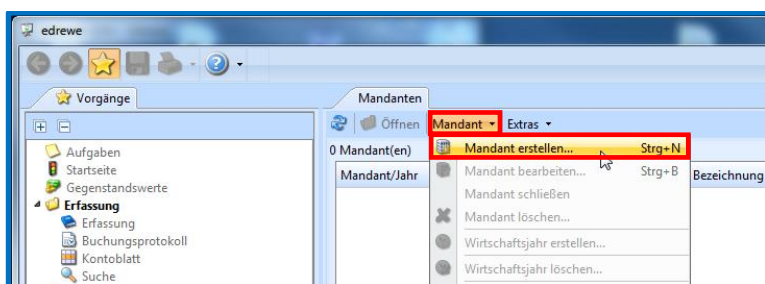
edrewe

Vorgänge

Aufgaben
Startseite
Gegenstandswerte
Erfassung
Erfassung
Buchungsprotokoll
Kontoblatt
Suche

Mandanten

Öffnen
Mandant ▾
Extras ▾
0 Mandant(en)
Mandant/Jahr
Bezeichnung

Mandant erstellen... Strg+N
Mandant bearbeiten... Strg+B
Mandant schließen
Mandant löschen...
Wirtschaftsjahr erstellen...
Wirtschaftsjahr löschen...